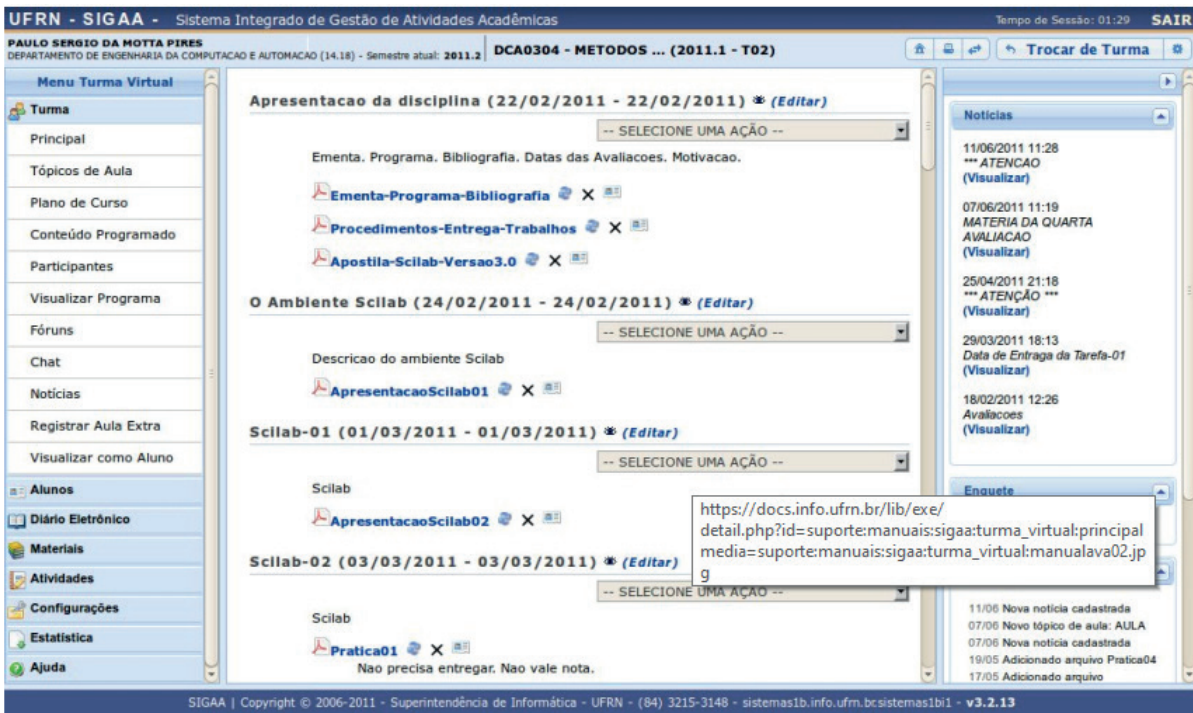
UFRN - SIGAA - Sistema Integrado de Gestão de Atividades Acadêmicas

Tempo de Sessão: 01:29 SAIR

PAULO SERGIO DA MOTTA PIRES
DEPARTAMENTO DE ENGENHARIA DA COMPUTACAO E AUTOMACAO (14.18) - Semestre atual: 2011.2

DCA0304 - METODOS ... (2011.1 - T02)

Trocar de Turma

Menu Turma Virtual

Turma

Principal

Tópicos de Aula

Plano de Curso

Conteúdo Programado

Participantes

Visualizar Programa

Fóruns

Chat

Notícias

Registrar Aula Extra

Visualizar como Aluno

Alunos

Diário Eletrônico

Materiais

Atividades

Configurações

Estatística

Ajuda

Apresentacao da disciplina (22/02/2011 - 22/02/2011) (Editar)

-- SELECIONE UMA AÇÃO --

Ementa. Programa. Bibliografia. Datas das Avaliacoes. Motivacao.

Ementa-Programa-Bibliografia

Procedimentos-Entrega-Trabalhos

Apostila-Scilab-Versao3.0

O Ambiente Scilab (24/02/2011 - 24/02/2011) (Editar)

-- SELECIONE UMA AÇÃO --

Descricao do ambiente Scilab

ApresentacaoScilab01

Scilab-01 (01/03/2011 - 01/03/2011) (Editar)

-- SELECIONE UMA AÇÃO --

Scilab

ApresentacaoScilab02

Scilab-02 (03/03/2011 - 03/03/2011) (Editar)

-- SELECIONE UMA AÇÃO --

Scilab

Pratica01

Nao precisa entregar. Nao vale nota.

https://docs.info.ufrn.br/lib/exe/detail.php?id=suporte:manuais:sigaa:turma_virtual:principal
media=suporte:manuais:sigaa:turma_virtual:manualava02.jpg

Notícias

11/06/2011 11:28
*** ATENCAO
(Visualizar)

07/06/2011 11:19
MATERIA DA QUARTA AVALIACAO
(Visualizar)

25/04/2011 21:18
*** ATENÇÃO ***
(Visualizar)

29/03/2011 18:13
Data de Entraga da Tarefa-01
(Visualizar)

18/02/2011 12:26
Avaliacoes
(Visualizar)

Enquete

11/06 Nova notícia cadastrada
07/06 Novo tópico de aula: AULA
07/06 Nova notícia cadastrada
19/05 Adicionado arquivo Pratica04
17/05 Adicionado arquivo

SIGAA | Copyright © 2006-2011 - Superintendência de Informática - UFRN - (84) 3215-3148 - sistemas1b.info.ufrn.br sistemas1bi1 - v3.2.13